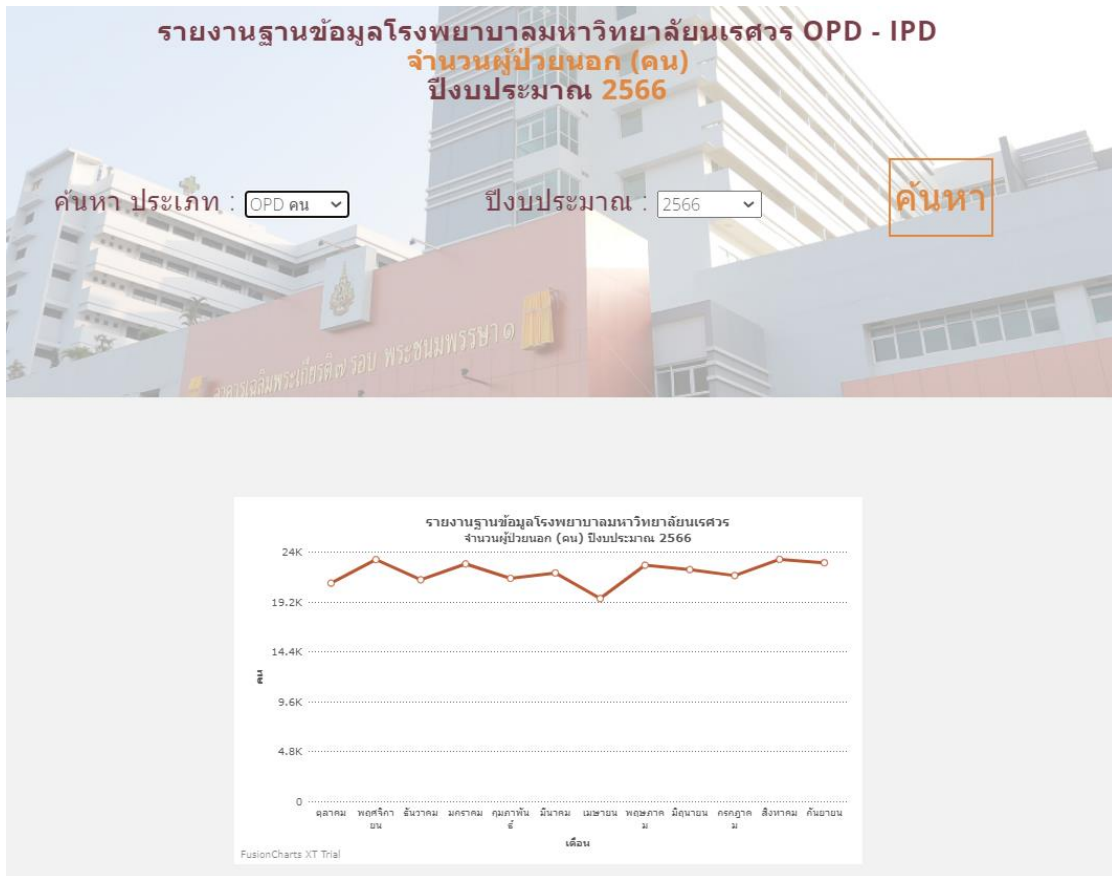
รายงานฐานข้อมูลโรงพยาบาลมหาวิทยาลัยนเรศวร OPD - IPD
จำนวนผู้ป่วยนอก (คน)
ปีงบประมาณ 2566

ค้นหา ประเภท : OPD คน

ปีงบประมาณ : 2566

ค้นหา

อาคารเฉลิมพระเกียรติ ๗ รอบ พระชนมพรรษา ๘

รายงานฐานข้อมูลโรงพยาบาลมหาวิทยาลัยนเรศวร
จำนวนผู้ป่วยนอก (คน) ปีงบประมาณ 2566

24K
19.2K
14.4K
9.6K
4.8K
0

คน

ตุลาคม พฤศจิกายน ธันวาคม มกราคม กุมภาพันธ์ มีนาคม เมษายน พฤษภาคม มิถุนายน กรกฎาคม สิงหาคม กันยายน

เดือน

FusionCharts XT Trial